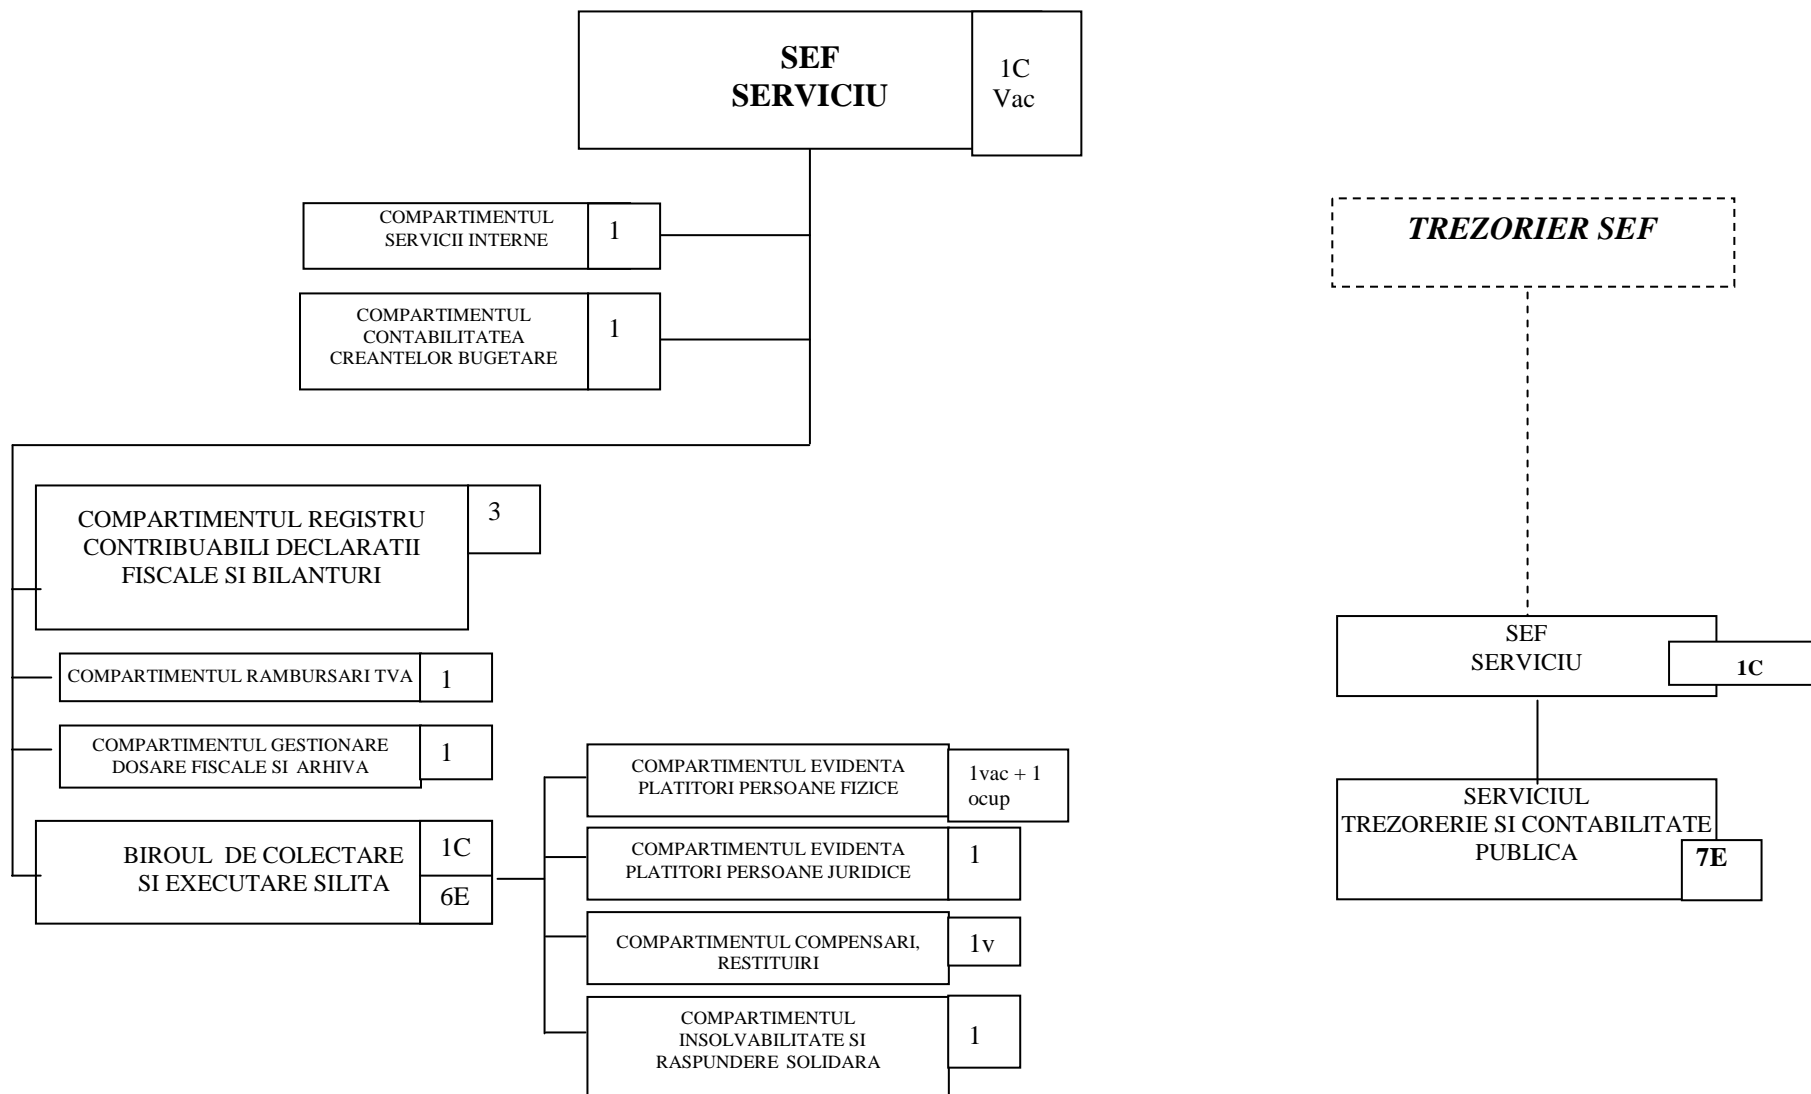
SEF SERVICIU

1C Vac

COMPARTIMENTUL SERVICII INTERNE

1

COMPARTIMENTUL CONTABILITATEA CREANTELOR BUGETARE

1

COMPARTIMENTUL REGISTRU CONTRIBUABILI DECLARATII FISCALE SI BILANTURI

3

COMPARTIMENTUL RAMBURSARI TVA

1

COMPARTIMENTUL GESTIONARE DOSARE FISCALE SI ARHIVA

1

BIROUL DE COLECTARE SI EXECUTARE SILITA

1C

6E

COMPARTIMENTUL EVIDENTA PLATITORI PERSOANE FIZICE

1vac + 1 ocup

COMPARTIMENTUL EVIDENTA PLATITORI PERSOANE JURIDICE

1

COMPARTIMENTUL COMPENSARI, RESTITUIRI

1v

COMPARTIMENTUL INSOLVABILITATE SI RASPUNDERE SOLIDARA

1

TREZORIER SEF

SEF SERVICIU

1C

SERVICIUL TREZORERIE SI CONTABILITATE PUBLICA

7E